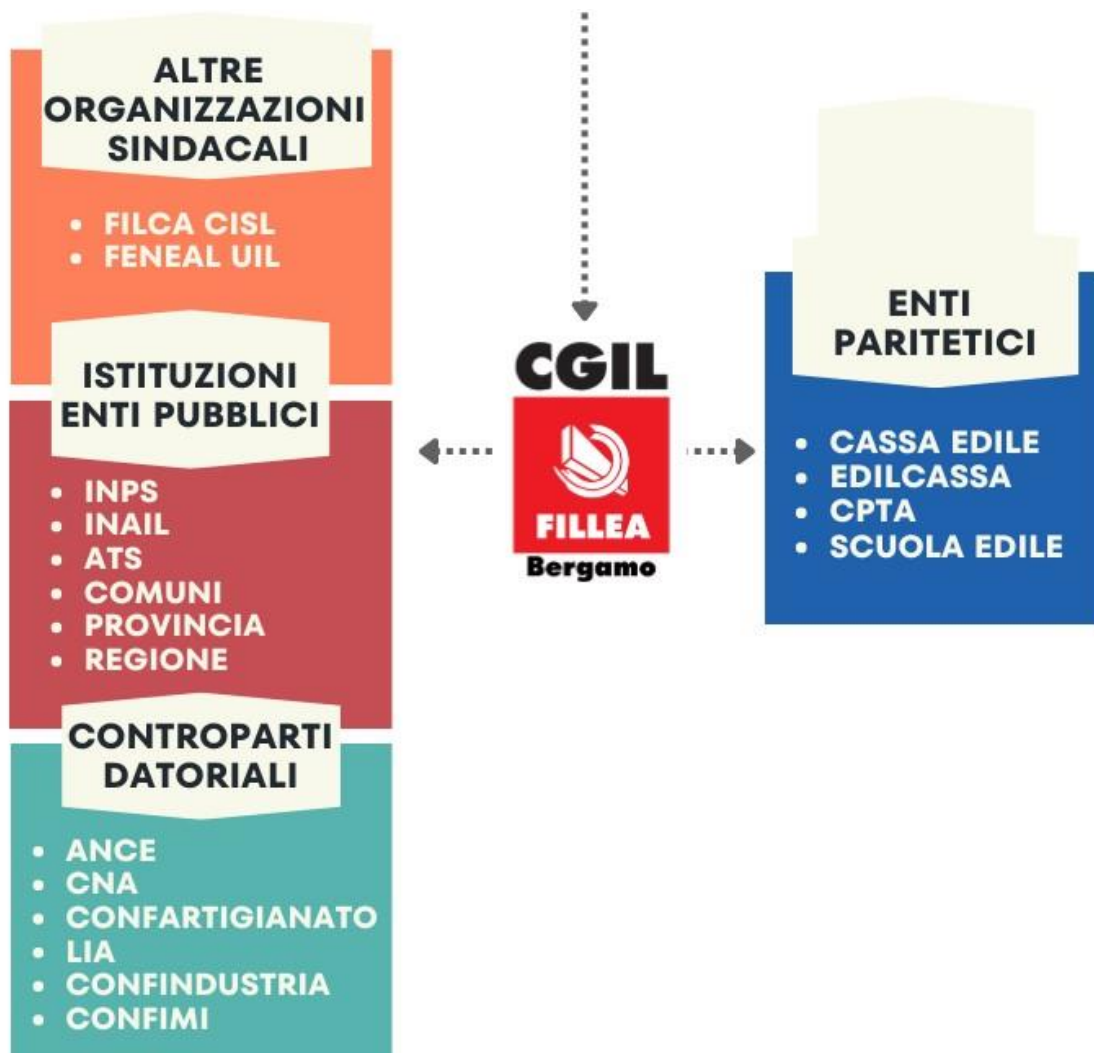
ALTRE ORGANIZZAZIONI SINDACALI

- FILCA CISL
- FENEAL UIL

ISTITUZIONI ENTI PUBBLICI

- INPS
- INAIL
- ATS
- COMUNI
- PROVINCIA
- REGIONE

CONTROPARTI DATORIALI

- ANCE
- CNA
- CONFARTIGIANATO
- LIA
- CONFINDUSTRIA
- CONFIMI

CGIL
FILLEA
Bergamo

ENTI PARITETICI

- CASSA EDILE
- EDILCASSA
- CPTA
- SCUOLA EDILE